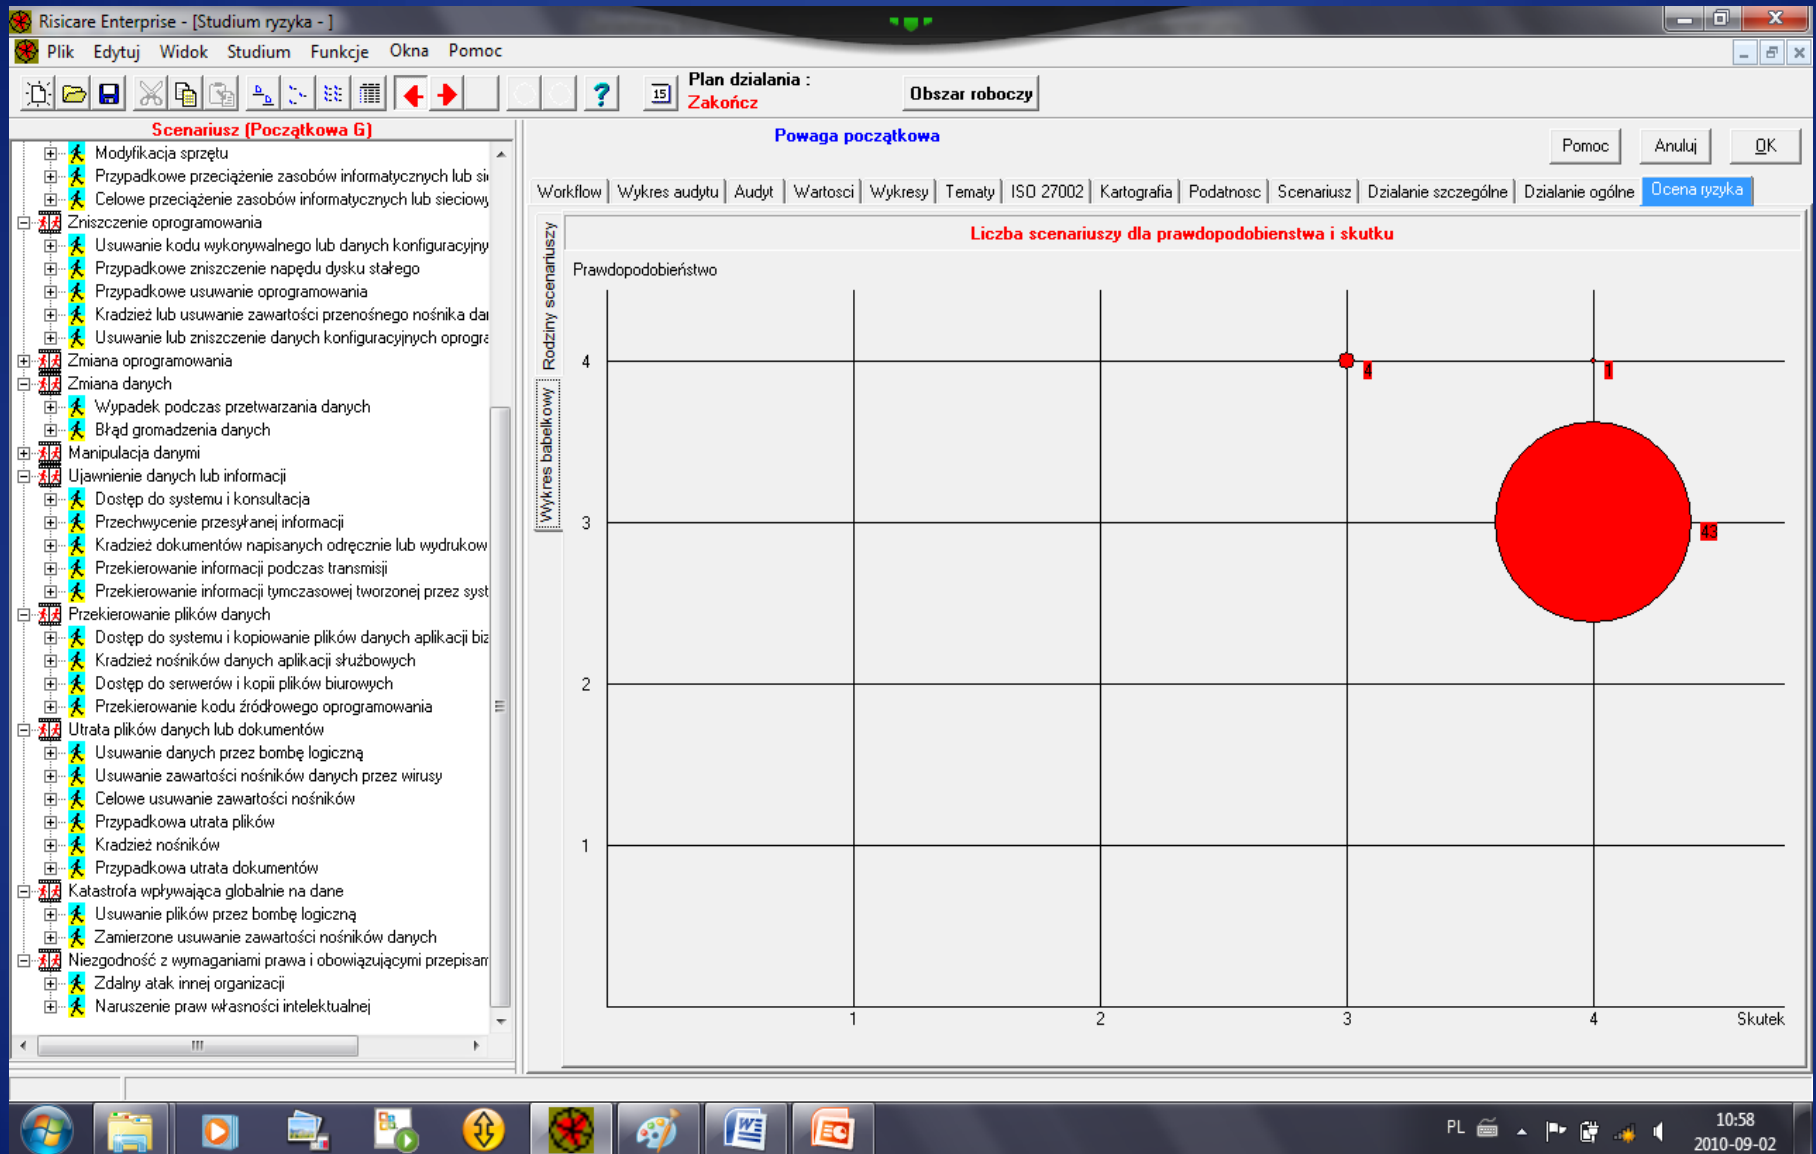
Risicare Enterprise - [Studium ryzyka - ]

Plik Edytuj Widok Studium Funkcje Okna Pomoc

Plan dzialania :
Zakończ

Obszar roboczy

Scenariusz (Początkowa G)

Modyfikacja sprzętu
Przypadkowe przeciążenie zasobów informatycznych lub si
Celowe przeciążenie zasobów informatycznych lub sieciowy
Zniszczenie oprogramowania
Usuwanie kodu wykonywalnego lub danych konfiguracyjny
Przypadkowe zniszczenie napędu dysku stałego
Przypadkowe usuwanie oprogramowania
Kradzież lub usuwanie zawartości przenośnego nośnika da
Usuwanie lub zniszczenie danych konfiguracyjnych oprogra
Zmiana oprogramowania
Zmiana danych
Wypadek podczas przetwarzania danych
Błąd gromadzenia danych
Manipulacja danymi
Ujawnienie danych lub informacji
Dostęp do systemu i konsultacja
Przechwycenie przesyłanej informacji
Kradzież dokumentów napisanych odręcznie lub wydrukow
Przekierowanie informacji podczas transmisji
Przekierowanie informacji tymczasowej tworzonej przez syst
Przekierowanie plików danych
Dostęp do systemu i kopiowanie plików danych aplikacji biz
Kradzież nośników danych aplikacji służbowych
Dostęp do serwerów i kopii plików biurowych
Przekierowanie kodu źródłowego oprogramowania
Utrata plików danych lub dokumentów
Usuwanie danych przez bombę logiczną
Usuwanie zawartości nośników danych przez wirusy
Celowe usuwanie zawartości nośników
Przypadkowa utrata plików
Kradzież nośników
Przypadkowa utrata dokumentów
Katastrofa wpływająca globalnie na dane
Usuwanie plików przez bombę logiczną
Zamierzone usuwanie zawartości nośników danych
Niezgodność z wymaganiami prawa i obowiązującymi przepisam
Zdalny atak innej organizacji
Naruszenie praw własności intelektualnej

Powaga początkowa

Pomoc Anuluj OK

Workflow | Wykres audytu | Audyt | Wartosci | Wykresy | Tematy | ISO 27002 | Kartografia | Podatnosc | Scenariusz | Dzialanie szczególne | Dzialanie ogólne | Ocena ryzyka

Rodziny scenariuszy
Wykres babelkowy

Liczba scenariuszy dla prawdopodobienstwa i skutku

Prawdopodobieństwo

4
3
2
1

4
1
43

1 2 3 4 Skutek

PL 10:58 2010-09-02